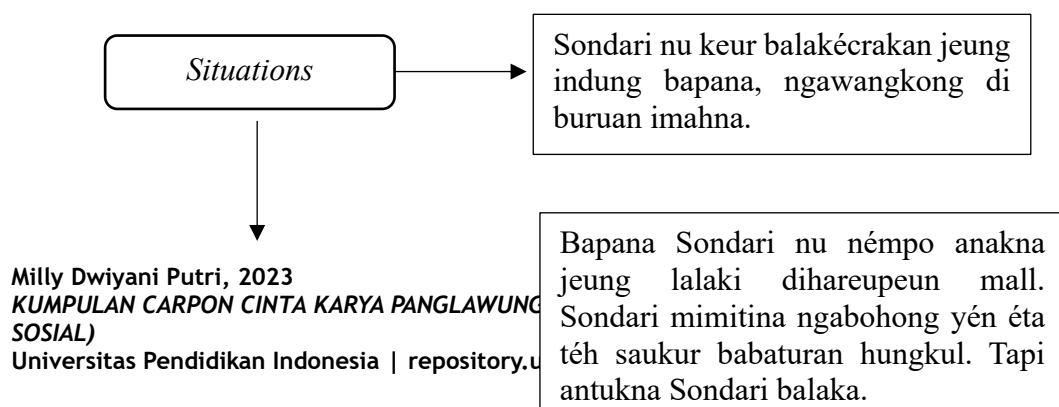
Situations

Sondari nu keur balakécrakan jeung indung bapana, ngawangkong di buruan imahna.

Milly Dwiyani Putri, 2023
KUMPULAN CARPON CINTA KARYA PANGLAWUNG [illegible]
SOSIAL)
Universitas Pendidikan Indonesia | repository.u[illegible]

Bapana Sondari nu némpo anakna jeung lalaki dihareupeun mall. Sondari mimitina ngabohong yén éta téh saukur babaturan hungkul. Tapi antukna Sondari balaka.